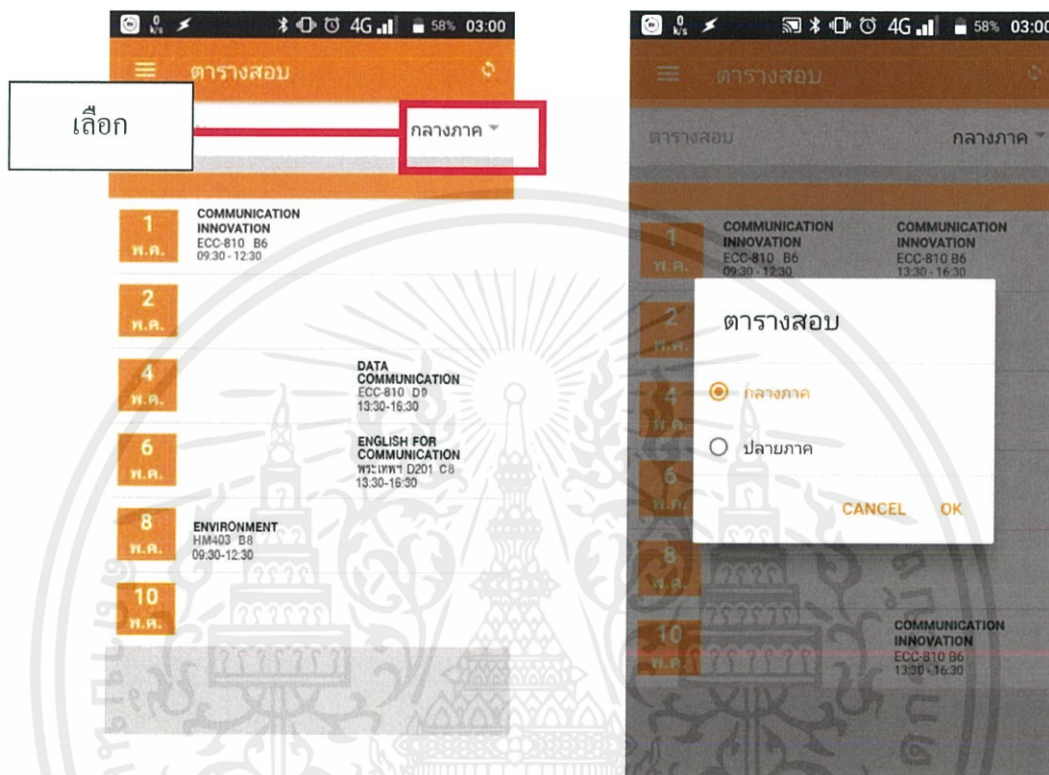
4G 58% 03:00

ตารางสอบ

เลือก

กลางภาค

1 พ.ค.
COMMUNICATION INNOVATION
ECC-810 B6
09:30 - 12:30

2 พ.ค.

4 พ.ค.
DATA COMMUNICATION
ECC-810 D9
13:30-16:30

6 พ.ค.
ENGLISH FOR COMMUNICATION
พระเทพฯ D201 C8
13:30-16:30

8 พ.ค.
ENVIRONMENT
HM403 B8
09:30-12:30

10 พ.ค.

4G 58% 03:00

ตารางสอบ

ตารางสอบ

กลางภาค

1 พ.ค.
COMMUNICATION INNOVATION
ECC-810 B6
09:30 - 12:30
COMMUNICATION INNOVATION
ECC-810 B6
13:30 - 16:30

2 พ.ค.

ตารางสอบ

กลางภาค

ปลายภาค

CANCEL OK

4 พ.ค.

6 พ.ค.

8 พ.ค.

10 พ.ค.
COMMUNICATION INNOVATION
ECC-810 B6
13:30 - 16:30